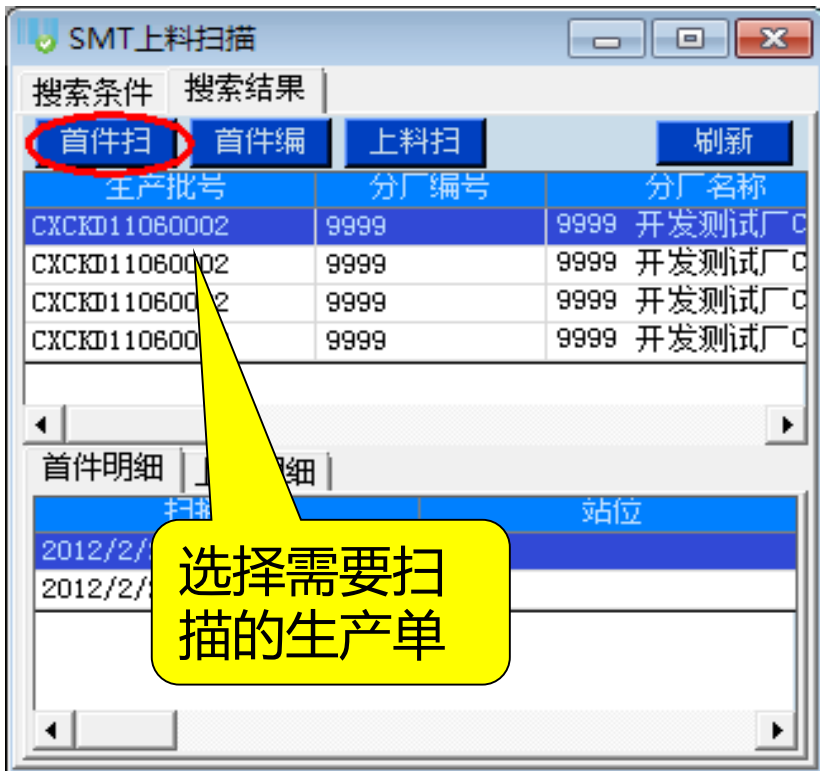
SMT上料扫描

搜索条件 搜索结果

首件扫 首件编 上料扫 刷新

| 生产批号 | 分厂编号 | 分厂名称 |
|---|---|---|
| CXCKD11060002 | 9999 | 9999 开发测试厂C |
| CXCKD11060002 | 9999 | 9999 开发测试厂C |
| CXCKD11060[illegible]2 | 9999 | 9999 开发测试厂C |
| CXCKD110600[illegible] | 9999 | 9999 开发测试厂C |

首件明细 上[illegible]明细

| 扫描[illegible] | 站位 |
|---|---|
| 2012/2/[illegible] | |
| 2012/2/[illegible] | |

选择需要扫描的生产单